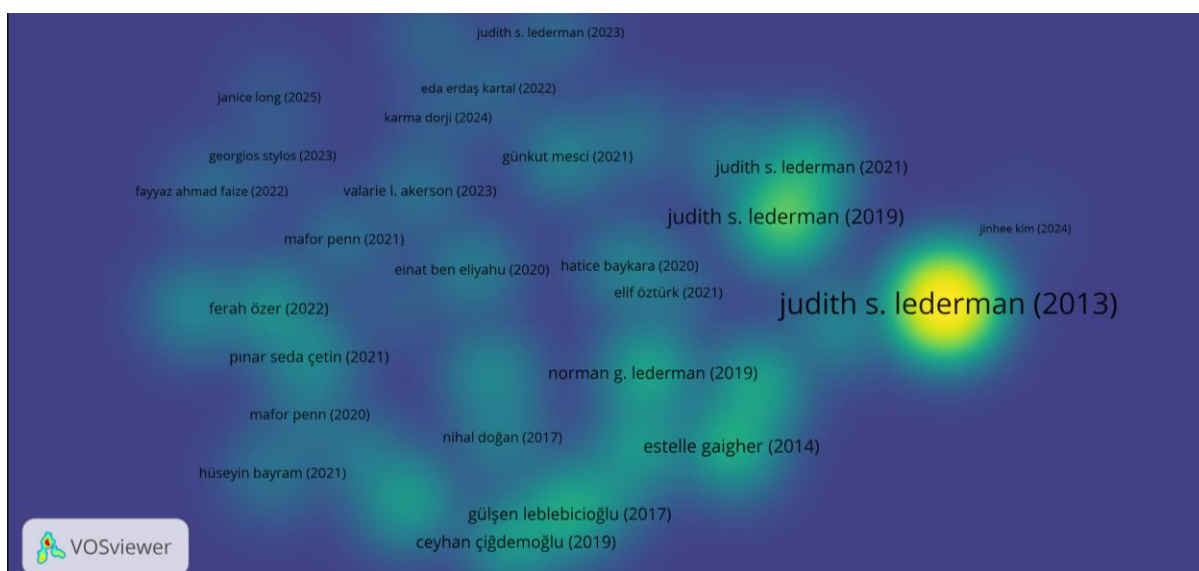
judith s. lederman (2023)

janice long (2025)

eda erdaş kartal (2022)

karma dorji (2024)

georgios stylos (2023)

günkut mesci (2021)

judith s. lederman (2021)

fayyaz ahmad faize (2022)

valarie l. akerson (2023)

judith s. lederman (2019)

jinhee kim (2024)

mafor penn (2021)

einat ben eliyahu (2020)

hatice baykara (2020)

elif öztürk (2021)

judith s. lederman (2013)

ferah özer (2022)

pınar seda çetin (2021)

norman g. lederman (2019)

mafor penn (2020)

nihal doğan (2017)

estelle gaigher (2014)

hüseyin bayram (2021)

gülşen leblebicioğlu (2017)

ceyhan çiğdemoğlu (2019)

VOSviewer